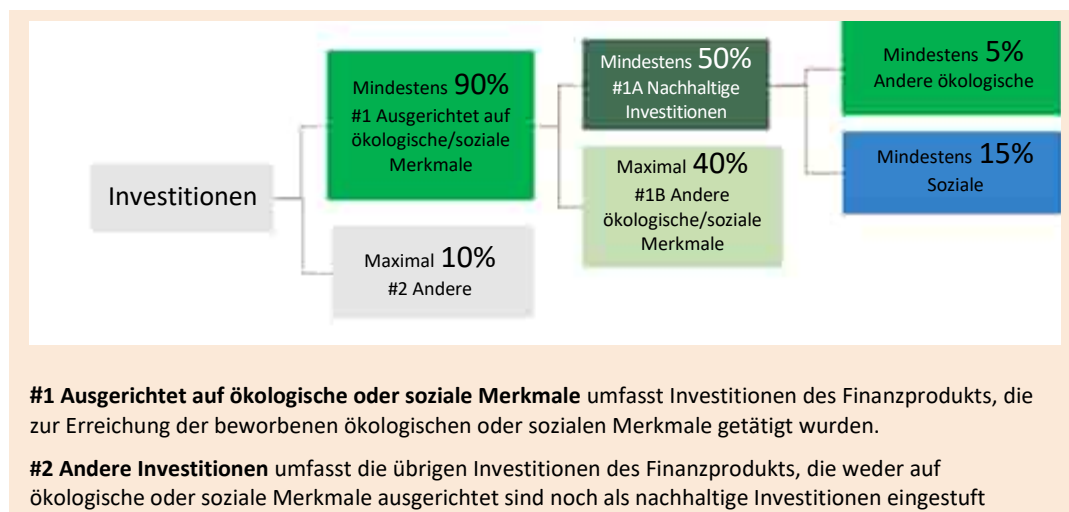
Investitionen

Mindestens 90%
#1 Ausgerichtet auf ökologische/soziale Merkmale

Maximal 10%
#2 Andere

Mindestens 50%
#1A Nachhaltige Investitionen

Maximal 40%
#1B Andere ökologische/soziale Merkmale

Mindestens 5%
Andere ökologische

Mindestens 15%
Soziale

**#1 Ausgerichtet auf ökologische oder soziale Merkmale** umfasst Investitionen des Finanzprodukts, die zur Erreichung der beworbenen ökologischen oder sozialen Merkmale getätigt wurden.

**#2 Andere Investitionen** umfasst die übrigen Investitionen des Finanzprodukts, die weder auf ökologische oder soziale Merkmale ausgerichtet sind noch als nachhaltige Investitionen eingestuft